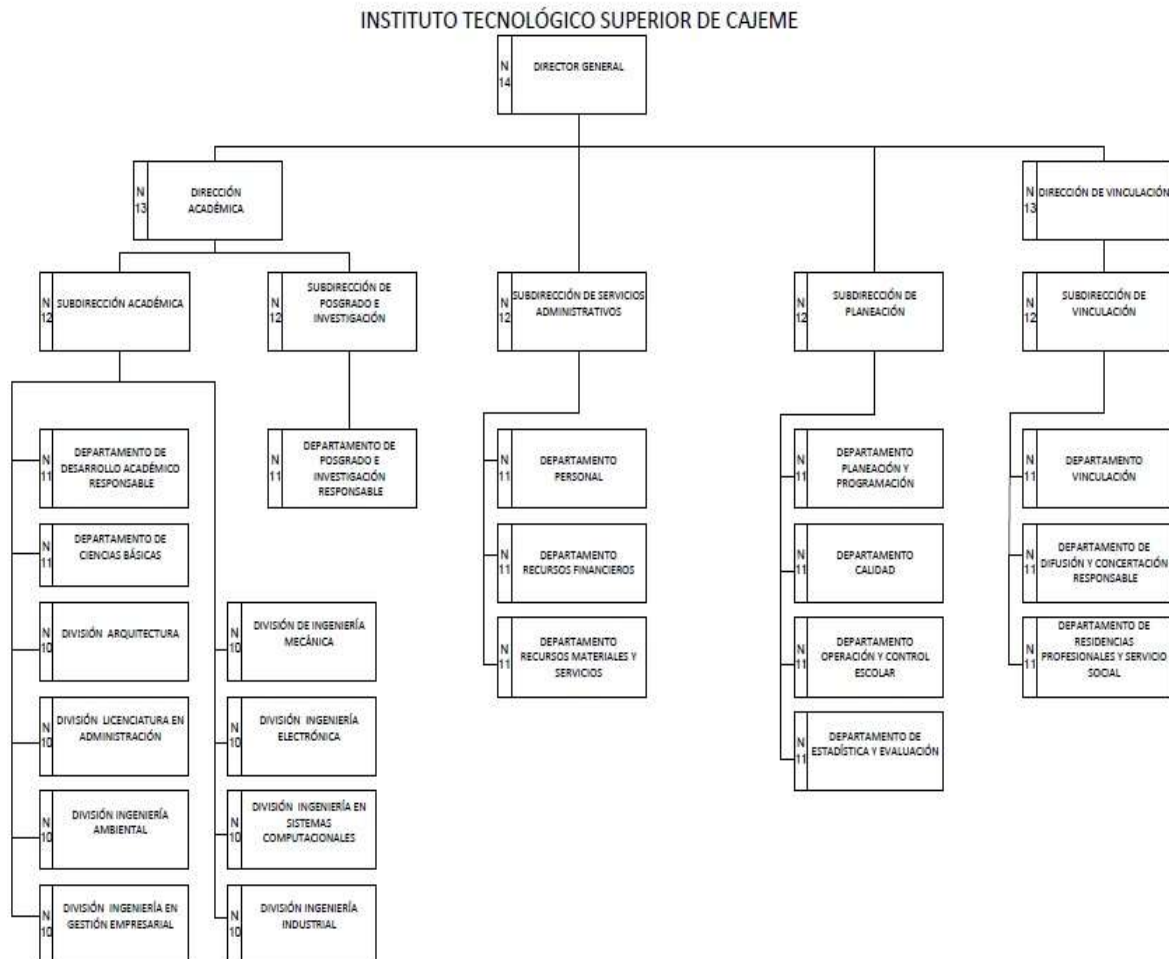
INSTITUTO TECNOLÓGICO SUPERIOR DE CAJEME

N 14 DIRECTOR GENERAL

N 13 DIRECCIÓN ACADÉMICA

N 13 DIRECCIÓN DE VINCULACIÓN

N 12 SUBDIRECCIÓN ACADÉMICA

N 12 SUBDIRECCIÓN DE POSGRADO E INVESTIGACIÓN

N 12 SUBDIRECCIÓN DE SERVICIOS ADMINISTRATIVOS

N 12 SUBDIRECCIÓN DE PLANEACIÓN

N 12 SUBDIRECCIÓN DE VINCULACIÓN

N 11 DEPARTAMENTO DE DESARROLLO ACADÉMICO RESPONSABLE

N 11 DEPARTAMENTO DE CIENCIAS BÁSICAS

N 10 DIVISIÓN ARQUITECTURA

N 10 DIVISIÓN LICENCIATURA EN ADMINISTRACIÓN

N 10 DIVISIÓN INGENIERÍA AMBIENTAL

N 10 DIVISIÓN INGENIERÍA EN GESTIÓN EMPRESARIAL

N 10 DIVISIÓN DE INGENIERÍA MECÁNICA

N 10 DIVISIÓN INGENIERÍA ELECTRÓNICA

N 10 DIVISIÓN INGENIERÍA EN SISTEMAS COMPUTACIONALES

N 10 DIVISIÓN INGENIERÍA INDUSTRIAL

N 11 DEPARTAMENTO DE POSGRADO E INVESTIGACIÓN RESPONSABLE

N 11 DEPARTAMENTO PERSONAL

N 11 DEPARTAMENTO RECURSOS FINANCIEROS

N 11 DEPARTAMENTO RECURSOS MATERIALES Y SERVICIOS

N 11 DEPARTAMENTO PLANEACIÓN Y PROGRAMACIÓN

N 11 DEPARTAMENTO CALIDAD

N 11 DEPARTAMENTO OPERACIÓN Y CONTROL ESCOLAR

N 11 DEPARTAMENTO DE ESTADÍSTICA Y EVALUACIÓN

N 11 DEPARTAMENTO VINCULACIÓN

N 11 DEPARTAMENTO DE DIFUSIÓN Y CONCERTACIÓN RESPONSABLE

N 11 DEPARTAMENTO DE RESIDENCIAS PROFESIONALES Y SERVICIO SOCIAL